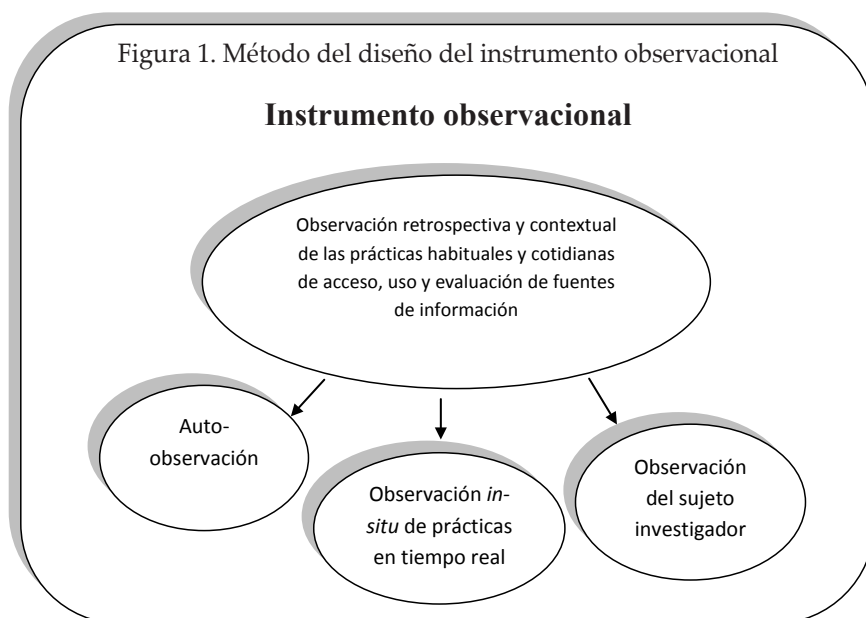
Figura 1. Método del diseño del instrumento observacional

**Instrumento observacional**

Observación retrospectiva y contextual de las prácticas habituales y cotidianas de acceso, uso y evaluación de fuentes de información

Auto-observación

Observación *in-situ* de prácticas en tiempo real

Observación del sujeto investigador